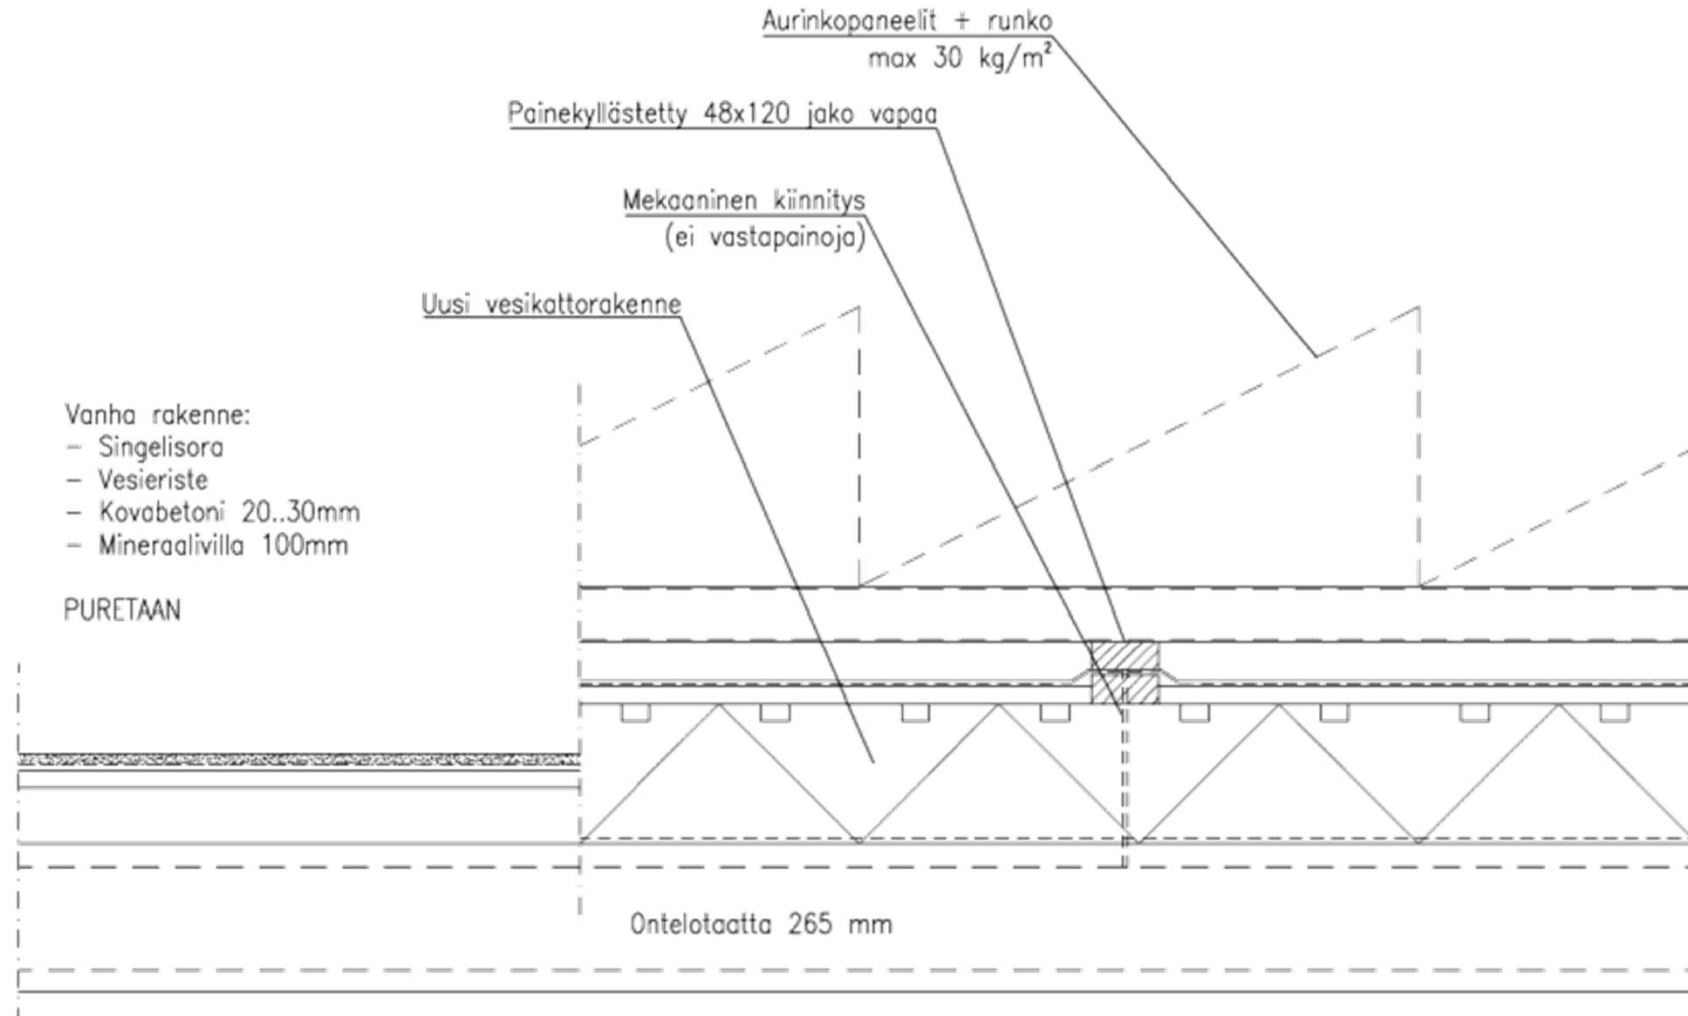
Aurinkopaneelit + runko
max 30 kg/$m^2$

Painekyllästetty 48x120 jako vapaa

Mekaaninen kiinnitys
(ei vastapainoja)

Uusi vesikattorakenne

Vanha rakenne:
- Singelisora
- Vesieriste
- Kovabetoni 20..30mm
- Mineraalivilla 100mm

PURETAAN

Ontelotaatta 265 mm